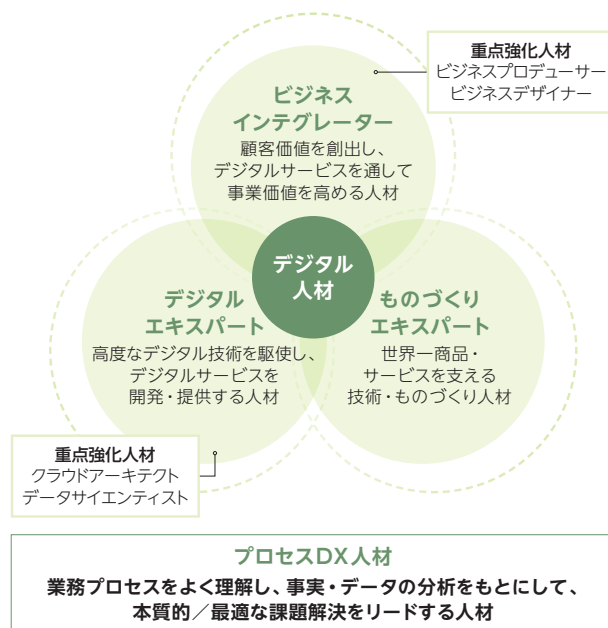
重点強化人材
ビジネスプロデューサー
ビジネスデザイナー

ビジネス
インテグレーター
顧客価値を創出し、
デジタルサービスを通して
事業価値を高める人材

デジタル
人材

デジタル
エキスパート
高度なデジタル技術を駆使し、
デジタルサービスを
開発・提供する人材

ものづくり
エキスパート
世界一商品・
サービスを支える
技術・ものづくり人材

重点強化人材
クラウドアーキテクト
データサイエンティスト

プロセスDX人材
業務プロセスをよく理解し、事実・データの分析をもとにして、
本質的／最適な課題解決をリードする人材